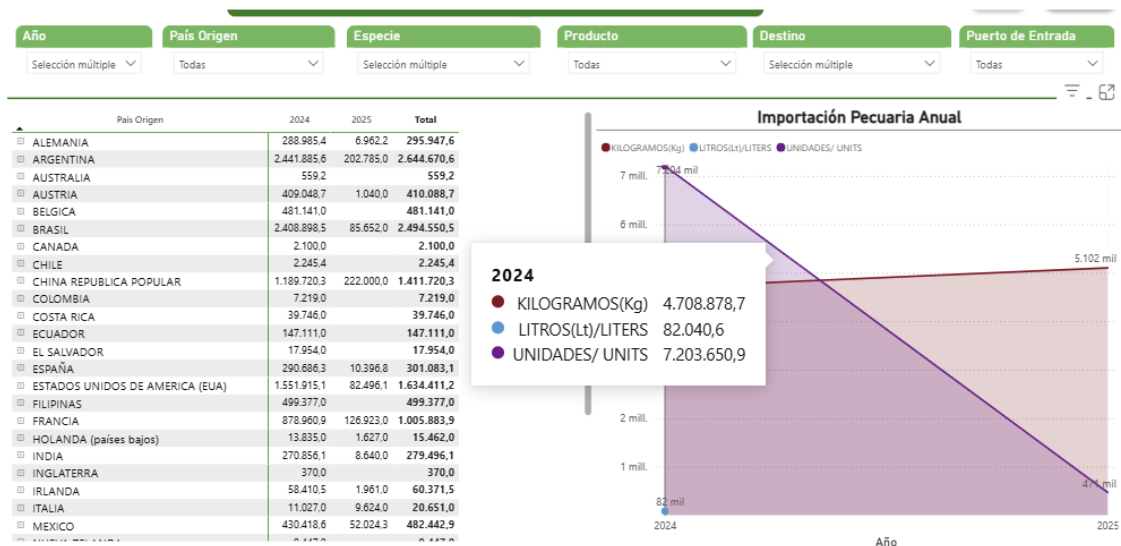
Año
Selección múltiple

País Origen
Todas

Especie
Selección múltiple

Producto
Todas

Destino
Selección múltiple

Puerto de Entrada
Todas

| País Origen | 2024 | 2025 | Total |
|---|---|---|---|
| ALEMANIA | 288.985,4 | 6.962,2 | 295.947,6 |
| ARGENTINA | 2.441.885,6 | 202.785,0 | 2.644.670,6 |
| AUSTRALIA | 559,2 | | 559,2 |
| AUSTRIA | 409.048,7 | 1.040,0 | 410.088,7 |
| BELGICA | 481.141,0 | | 481.141,0 |
| BRASIL | 2.408.898,5 | 85.652,0 | 2.494.550,5 |
| CANADA | 2.100,0 | | 2.100,0 |
| CHILE | 2.245,4 | | 2.245,4 |
| CHINA REPUBLICA POPULAR | 1.189.720,3 | 222.000,0 | 1.411.720,3 |
| COLOMBIA | 7.219,0 | | 7.219,0 |
| COSTA RICA | 39.746,0 | | 39.746,0 |
| ECUADOR | 147.111,0 | | 147.111,0 |
| EL SALVADOR | 17.954,0 | | 17.954,0 |
| ESPAÑA | 290.686,3 | 10.396,8 | 301.083,1 |
| ESTADOS UNIDOS DE AMERICA (EUA) | 1.551.915,1 | 82.496,1 | 1.634.411,2 |
| FILIPINAS | 499.377,0 | | 499.377,0 |
| FRANCIA | 878.960,9 | 126.923,0 | 1.005.883,9 |
| HOLANDA (países bajos) | 13.835,0 | 1.627,0 | 15.462,0 |
| INDIA | 270.856,1 | 8.640,0 | 279.496,1 |
| INGLATERRA | 370,0 | | 370,0 |
| IRLANDA | 58.410,5 | 1.961,0 | 60.371,5 |
| ITALIA | 11.027,0 | 9.624,0 | 20.651,0 |
| MEXICO | 430.418,6 | 52.024,3 | 482.442,9 |
| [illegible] | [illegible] | | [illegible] |

Importación Pecuaria Anual

KILOGRAMOS(Kg) LITROS(Lt)/LITERS UNIDADES/ UNITS

7 mill.
6 mill.
2 mill.
1 mill.
7.204 mil
5.102 mil
82 mil
471 mil
2024
2025
Año

2024
KILOGRAMOS(Kg) 4.708.878,7
LITROS(Lt)/LITERS 82.040,6
UNIDADES/ UNITS 7.203.650,9